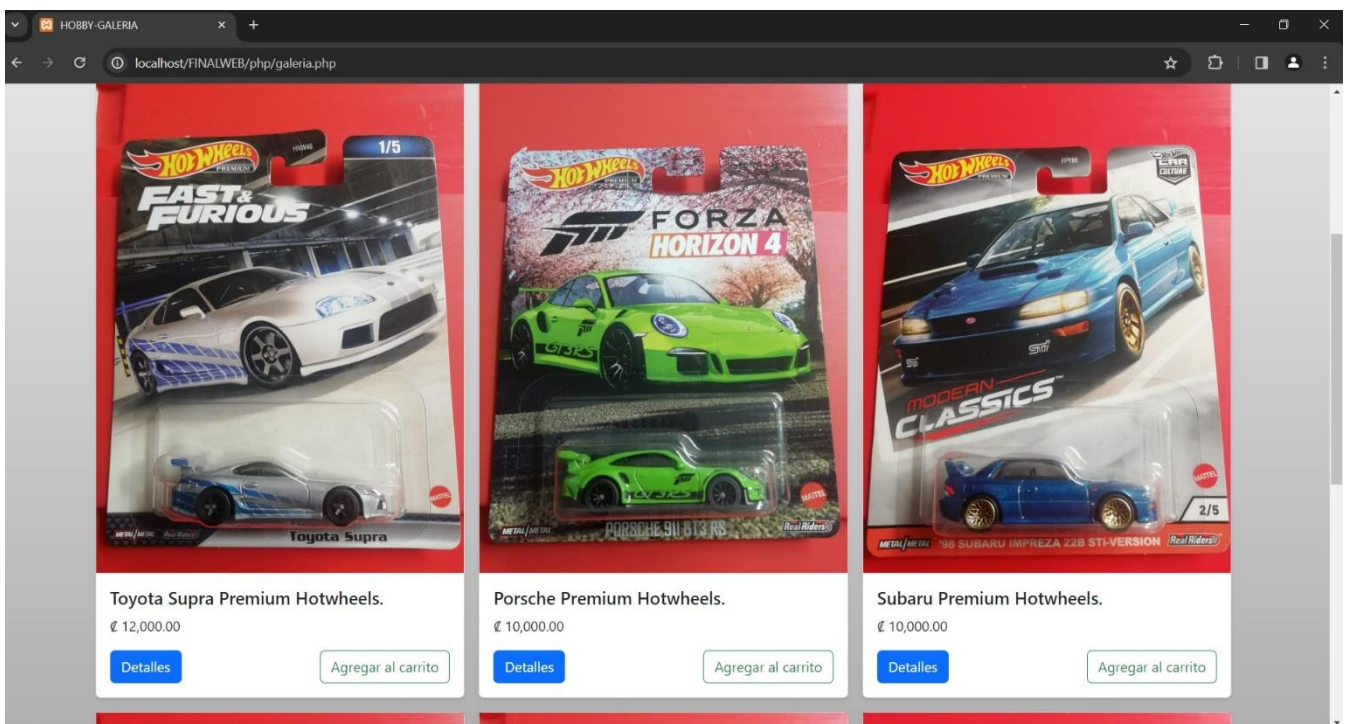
HOBBY-GALERIA

localhost/FINALWEB/php/galeria.php

HOT WHEELS PREMIUM 1/5 FAST & FURIOUS Toyota Supra MATTEL

HOT WHEELS PREMIUM FORZA HORIZON 4 PORSCHE 911 GT3 RS Real Riders MATTEL

HOT WHEELS PREMIUM CAR CULTURE MODERN CLASSICS 2/5 '98 SUBARU IMPREZA 22B STI-VERSION Real Riders MATTEL

Toyota Supra Premium Hotwheels.
₡ 12,000.00
Detalles
Agregar al carrito

Porsche Premium Hotwheels.
₡ 10,000.00
Detalles
Agregar al carrito

Subaru Premium Hotwheels.
₡ 10,000.00
Detalles
Agregar al carrito